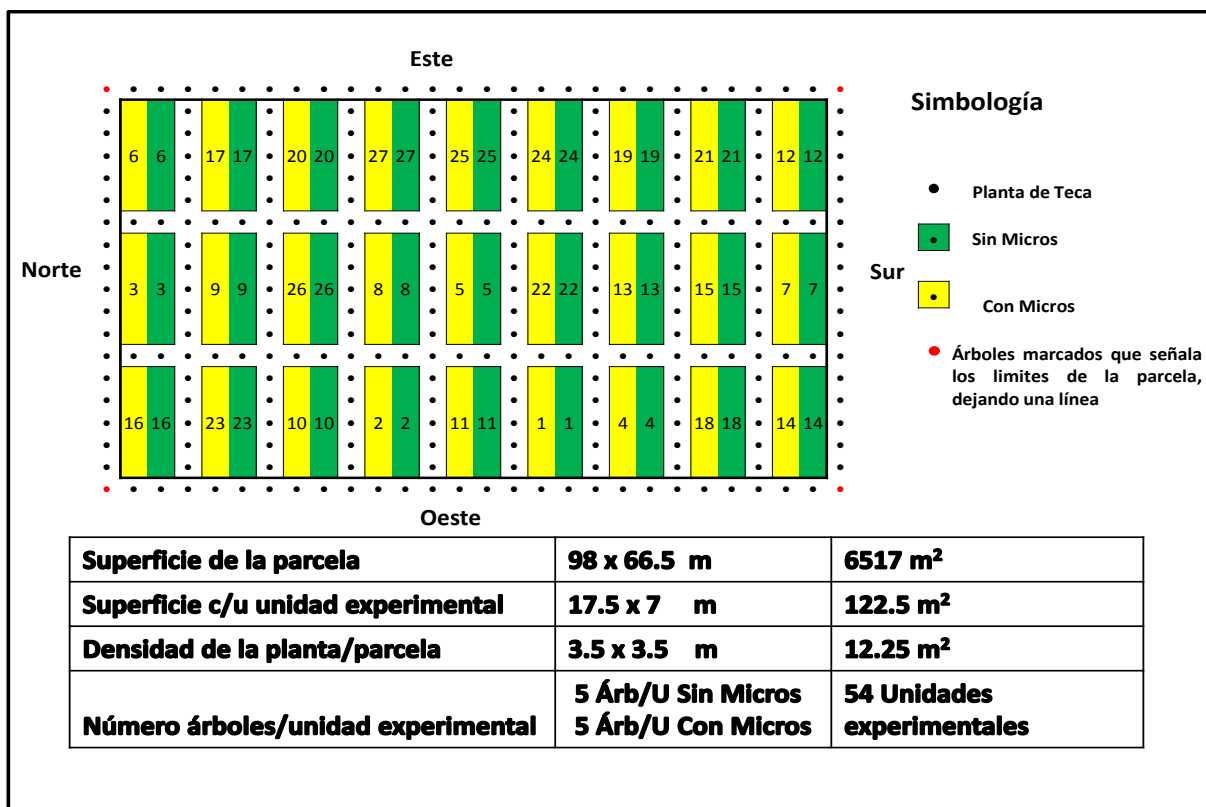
Este

6 6 17 17 20 20 27 27 25 25 24 24 19 19 21 21 12 12

Norte

3 3 9 9 26 26 8 8 5 5 22 22 13 13 15 15 7 7

Sur

16 16 23 23 10 10 2 2 11 11 1 1 4 4 18 18 14 14

Oeste

Simbología

Planta de Teca

Sin Micros

Con Micros

Árboles marcados que señala los limites de la parcela, dejando una línea

| Superficie de la parcela | 98 x 66.5 m | 6517 m² |
|---|---|---|
| Superficie c/u unidad experimental | 17.5 x 7 m | 122.5 m² |
| Densidad de la planta/parcela | 3.5 x 3.5 m | 12.25 m² |
| Número árboles/unidad experimental | 5 Árb/U Sin Micros 5 Árb/U Con Micros | 54 Unidades experimentales |